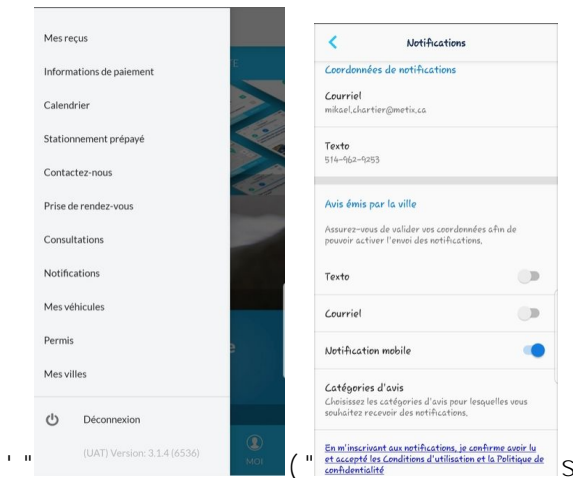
Mes reçus

Informations de paiement

Calendrier

Stationnement prépayé

Contactez-nous

Prise de rendez-vous

Consultations

Notifications

Mes véhicules

Permis

Mes villes

Déconnexion

(UAT) Version: 3.1.4 (6536)

MOI

' "

Notifications

Coordonnées de notifications

Courriel
mikael.chartier@metix.ca

Texto
514-962-9253

Avis émis par la ville

Assurez-vous de valider vos coordonnées afin de pouvoir activer l'envoi des notifications.

Texto

Courriel

Notification mobile

Catégories d'avis
Choisissez les catégories d'avis pour lesquelles vous souhaitez recevoir des notifications.

En m'inscrivant aux notifications, je confirme avoir lu et accepté les Conditions d'utilisation et la Politique de confidentialité

( "

S